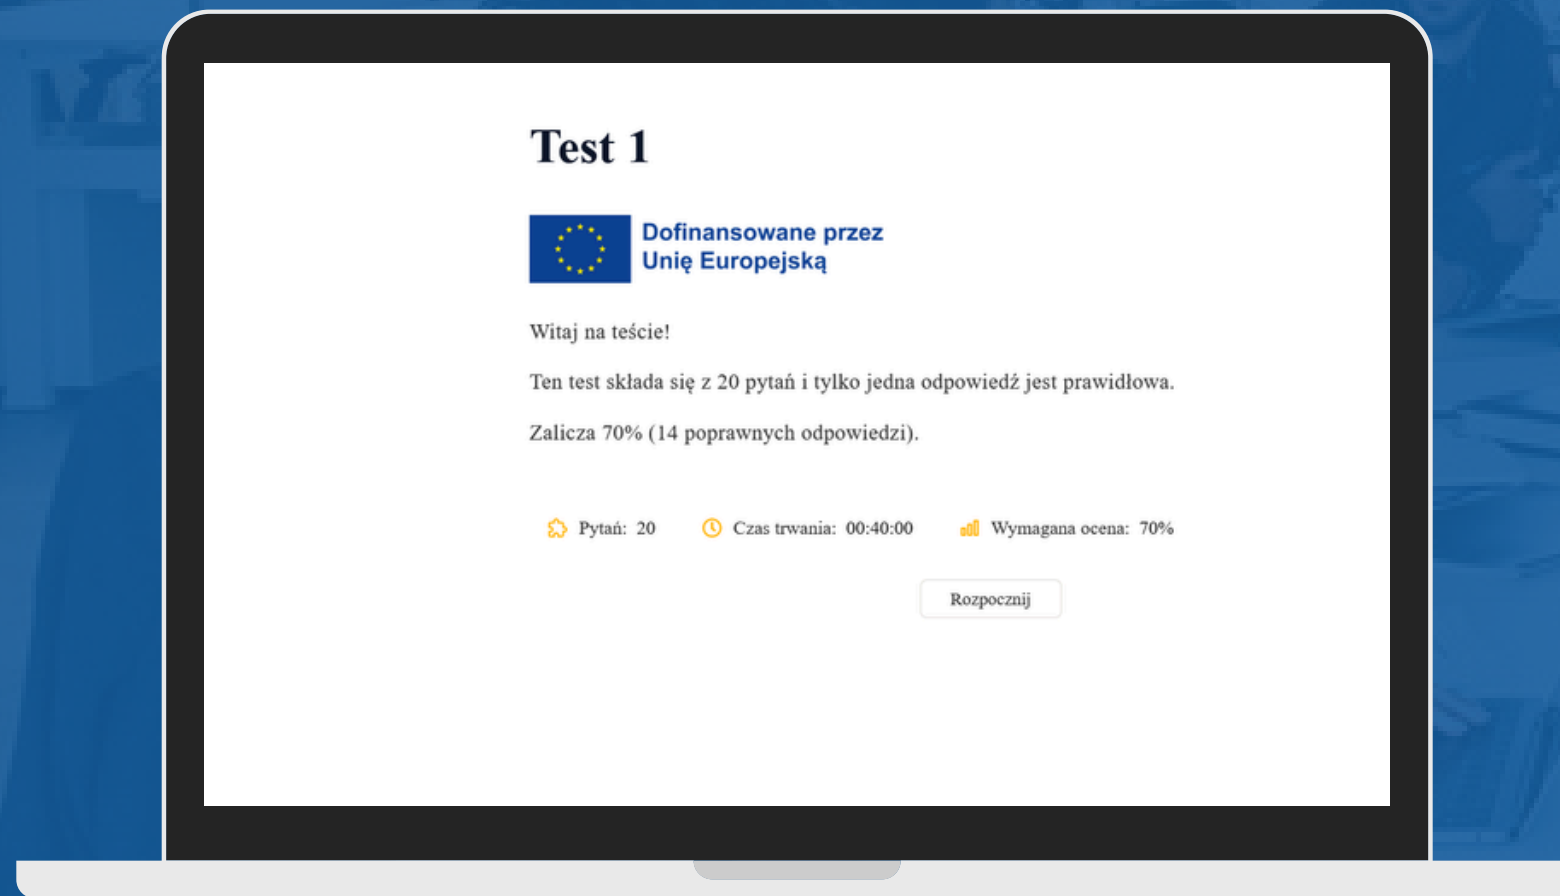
Test 1

Dofinansowane przez
Unię Europejską

Witaj na teście!

Ten test składa się z 20 pytań i tylko jedna odpowiedź jest prawidłowa.

Zalicza 70% (14 poprawnych odpowiedzi).

Pytań: 20    Czas trwania: 00:40:00    Wymagana ocena: 70%

Rozpocznij